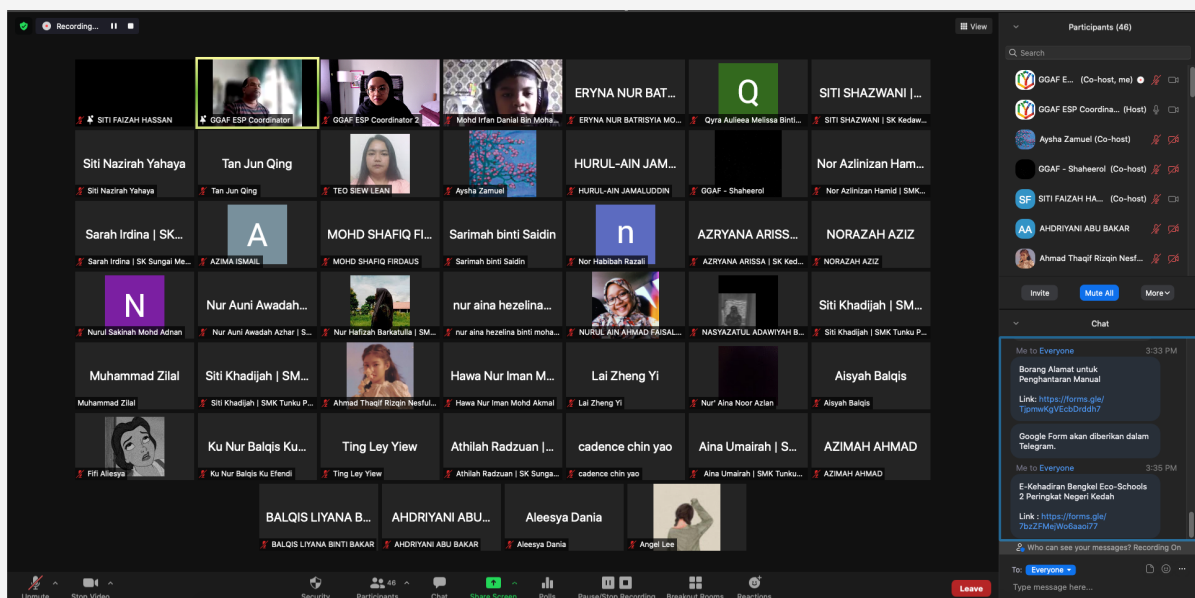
Recording...

View

SITI FAIZAH HASSAN
GGAF ESP Coordinator
GGAF ESP Coordinator 2
Mohd Irfan Danial Bin Moha...
ERYNA NUR BAT...
ERYNA NUR BATRISYIA MO...
Q
Qyra Aulieea Melissa Binti...
SITI SHAZWANI |...
SITI SHAZWANI | SK Kedaw...

Siti Nazirah Yahaya
Siti Nazirah Yahaya
Tan Jun Qing
Tan Jun Qing
TEO SIEW LEAN
Aysha Zamuel
HURUL-AIN JAM...
HURUL-AIN JAMALUDDIN
GGAF - Shaheerol
Nor Azlinizan Ham...
Nor Azlinizan Hamid | SMK...

Sarah Irdina | SK...
Sarah Irdina | SK Sungai Me...
A
AZIMA ISMAIL
MOHD SHAFIQ FI...
MOHD SHAFIQ FIRDAUS
Sarimah binti Saidin
Sarimah binti Saidin
n
Nor Habibah Razali
AZRYANA ARISS...
AZRYANA ARISSA | SK Ked...
NORAZAH AZIZ
NORAZAH AZIZ

N
Nurul Sakinah Mohd Adnan
Nur Auni Awadah...
Nur Auni Awadah Azhar | S...
Nur Hafizah Barkatulla | SM...
nur aina hezelina...
nur aina hezelina binti moha...
NURUL AIN AHMAD FAISAL...
NASYAZATUL ADAWIYAH B...
Siti Khadijah | SM...
Siti Khadijah | SMK Tunku P...

Muhammad Zilal
Muhammad Zilal
Siti Khadijah | SM...
Siti Khadijah | SMK Tunku P...
Ahmad Thaqif Rizqin Nesful...
Hawa Nur Iman M...
Hawa Nur Iman Mohd Akmal
Lai Zheng Yi
Lai Zheng Yi
Nur' Aina Noor Azlan
Aisyah Balqis
Aisyah Balqis

Fifi Aliesya
Ku Nur Balqis Ku...
Ku Nur Balqis Ku Efendi
Ting Ley Yiew
Ting Ley Yiew
Athilah Radzuan |...
Athilah Radzuan | SK Sunga...
cadence chin yao
cadence chin yao
Aina Umairah | S...
Aina Umairah | SMK Tunku...
AZIMAH AHMAD
AZIMAH AHMAD

BALQIS LIYANA B...
BALQIS LIYANA BINTI BAKAR
AHDRIYANI ABU...
AHDRIYANI ABU BAKAR
Aleesya Dania
Aleesya Dania
Angel Lee

Participants (46)
Search
GGAF E... (Co-host, me)
GGAF ESP Coordina... (Host)
Aysha Zamuel (Co-host)
GGAF - Shaheerol (Co-host)
SF SITI FAIZAH HA... (Co-host)
AA AHDRIYANI ABU BAKAR
Ahmad Thaqif Rizqin Nesf...
Invite
Mute All
More

Chat
Me to Everyone 3:33 PM
Borang Alamat untuk Penghantaran Manual

Link: https://forms.gle/TjpmwKgVEcbDrddh7

Google Form akan diberikan dalam Telegram.

Me to Everyone 3:35 PM
E-Kehadiran Bengkel Eco-Schools 2 Peringkat Negeri Kedah

Link : https://forms.gle/7bzZFMejWo6aaoi77

Who can see your messages? Recording On
To: Everyone
Type message here...

Unmute
Stop Video
Security
46
Participants
Chat
Share Screen
Polls
Pause/Stop Recording
Breakout Rooms
Reactions
Leave